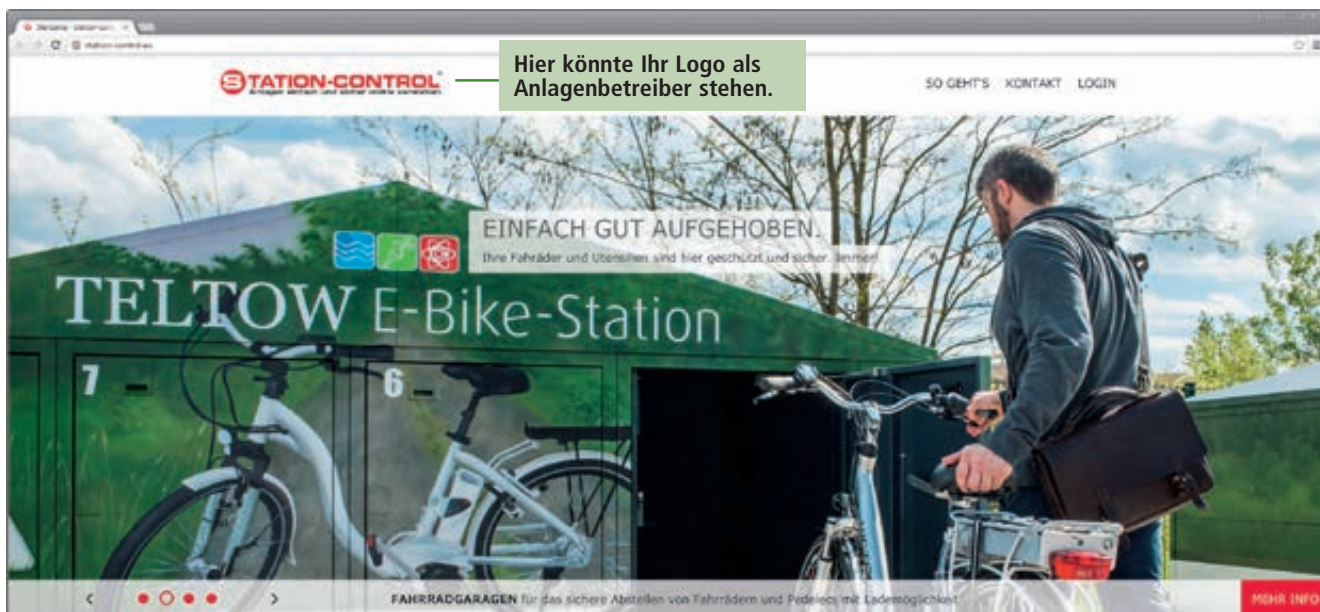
station-control.eu

STATION-CONTROL
Anlagen einfach und sicher online verwalten.

Hier könnte Ihr Logo als Anlagenbetreiber stehen.

SO GEHT'S KONTAKT LOGIN

EINFACH GUT AUFGEHOBEN.
Ihre Fahrräder und Utensilien sind hier geschützt und sicher. Immer!

TELTOW E-Bike-Station

7

6

FAHRRADGARAGEN für das sichere Abstellen von Fahrrädern und Pedelecs mit Lademöglichkeit

MEHR INFO